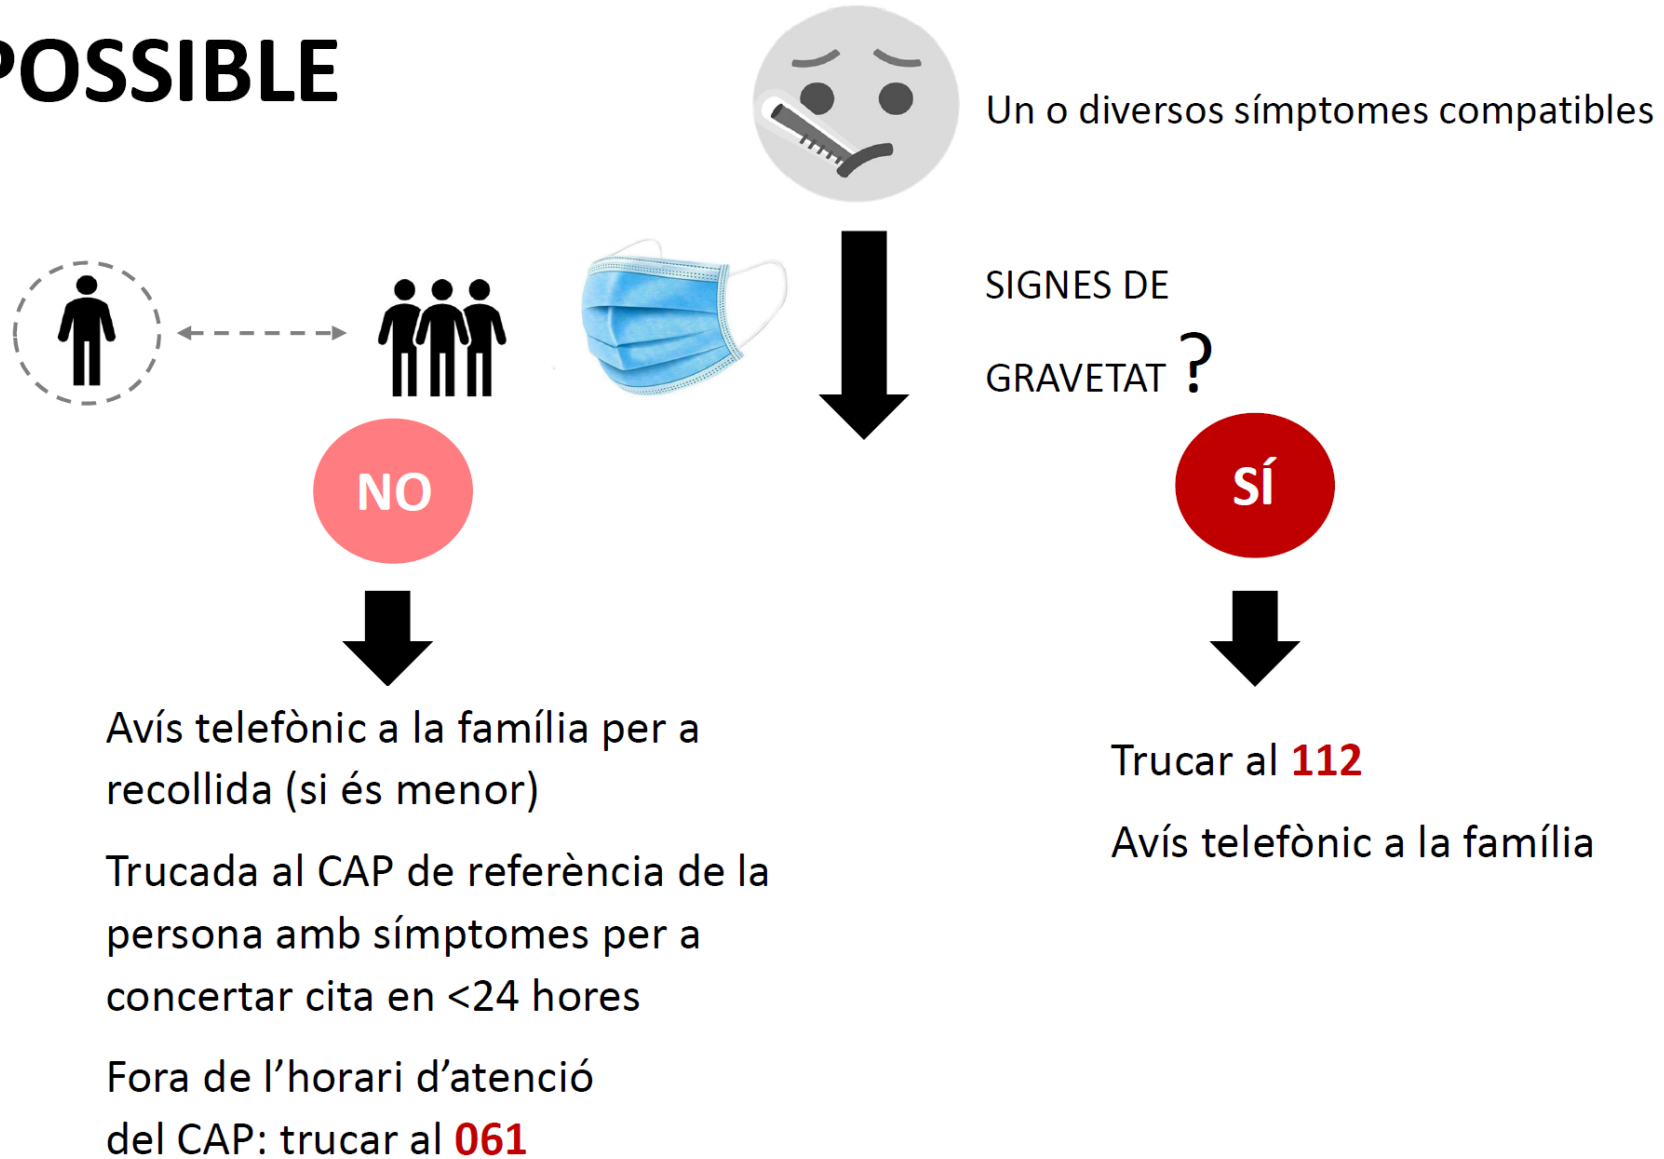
POSSIBLE

Un o diversos símptomes compatibles

SIGNES DE GRAVETAT ?

NO

SÍ

Avís telefònic a la família per a recollida (si és menor)

Trucada al CAP de referència de la persona amb símptomes per a concertar cita en <24 hores

Fora de l'horari d'atenció del CAP: trucar al 061

Trucar al 112

Avís telefònic a la família